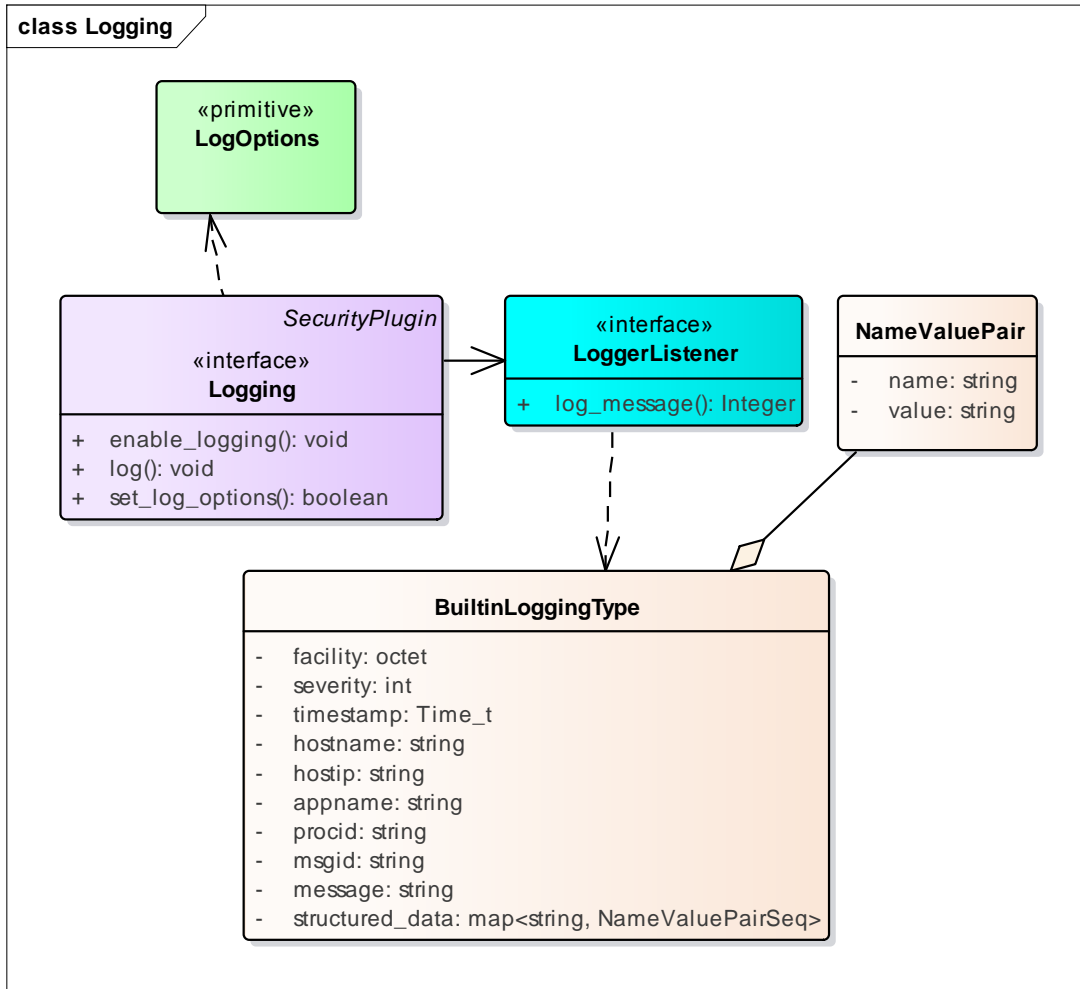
class Logging

«primitive»
LogOptions

SecurityPlugin
«interface»
Logging

+ enable_logging(): void
+ log(): void
+ set_log_options(): boolean

«interface»
LoggerListener

+ log_message(): Integer

NameValuePair

- name: string
- value: string

BuiltinLoggingType

- facility: octet
- severity: int
- timestamp: Time_t
- hostname: string
- hostip: string
- appname: string
- procid: string
- msgid: string
- message: string
- structured_data: map<string, NameValuePairSeq>